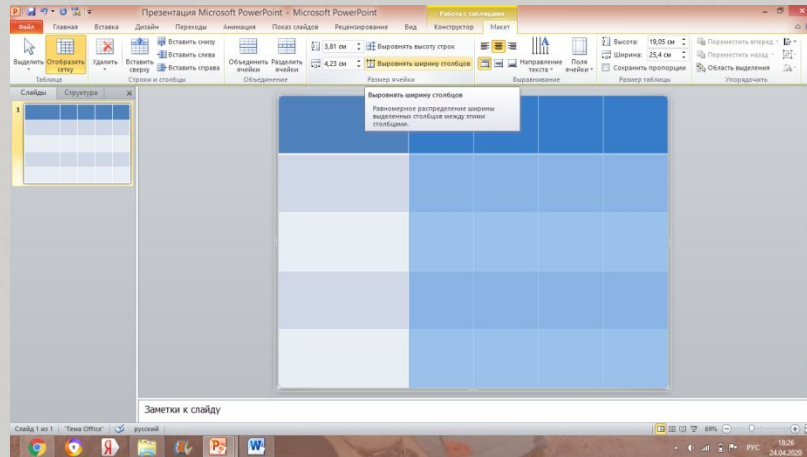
Презентация Microsoft PowerPoint - Microsoft PowerPoint

Работа с таблицами

Файл Главная Вставка Дизайн Переходы Анимация Показ слайдов Рецензирование Вид Конструктор Макет

Выделить Отобразить сетку Удалить Вставить сверху Вставить снизу Вставить слева Вставить справа Объединить ячейки Разделить ячейки 3,81 см 4,23 см Выровнять высоту строк Выровнять ширину столбцов Направление текста Поля ячейки Высота: 19,05 см Ширина: 25,4 см Сохранить пропорции Переместить вперед Переместить назад Область выделения

Таблица Строки и столбцы Объединение Размер ячейки Выравнивание Размер таблицы Упорядочить

Слайды Структура

1

Выровнять ширину столбцов

Равномерное распределение ширины выделенных столбцов между этими столбцами.

Заметки к слайду

Слайд 1 из 1 "Тема Office" русский 69%

РУС 18:26 24.04.2020